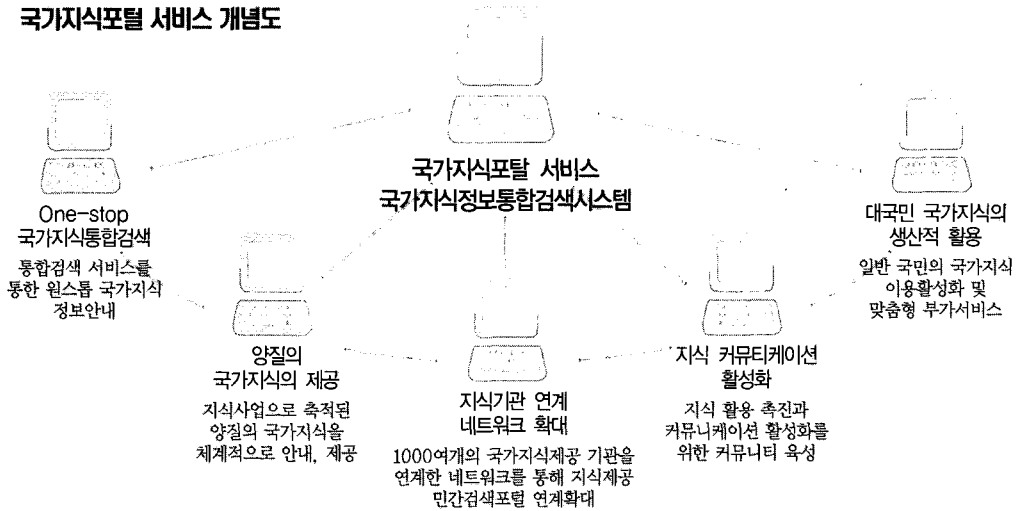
국가지식포털 서비스 개념도

국가지식포탈 서비스
국가지식정보통합검색시스템

One-stop
국가지식통합검색
통합검색 서비스를 통한 원스톱 국가지식 정보안내

양질의
국가지식의 제공
지식사업으로 축적된 양질의 국가지식을 체계적으로 안내, 제공

지식기관 연계
네트워크 확대
1000여개의 국가지식제공 기관을 연계한 네트워크를 통해 지식제공 민간검색포털 연계확대

지식 커뮤티케이션
활성화
지식 활용 촉진과 커뮤니케이션 활성화를 위한 커뮤니티 육성

대국민 국가지식의
생산적 활용
일반 국민의 국가지식 이용활성화 및 맞춤형 부가서비스